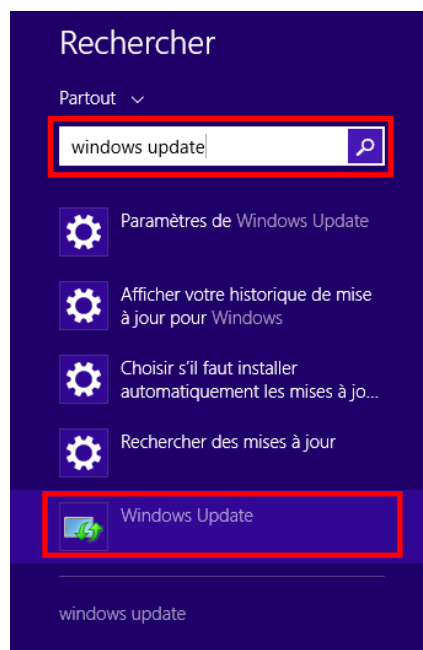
Rechercher

Partout

windows update

Paramètres de Windows Update

Afficher votre historique de mise à jour pour Windows

Choisir s'il faut installer automatiquement les mises à jo...

Rechercher des mises à jour

Windows Update

windows update